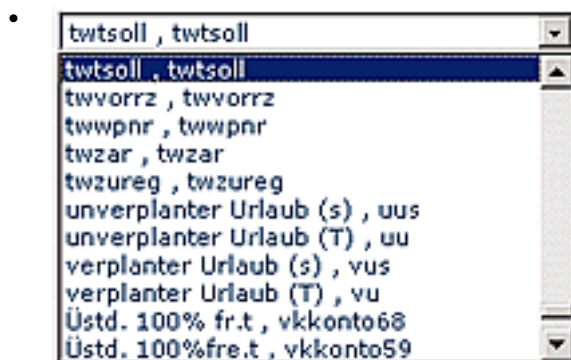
•

twtsoll , twtsoll

twtsoll , twtsoll
twvorrz , twvorrz
twwpnr , twwpnr
twzar , twzar
twzureg , twzureg
unverplanter Urlaub (s) , uus
unverplanter Urlaub (T) , uu
verplanter Urlaub (s) , vus
verplanter Urlaub (T) , vu
Üstd. 100% fr.t , vkkonto68
Üstd. 100%fre.t , vkkonto59